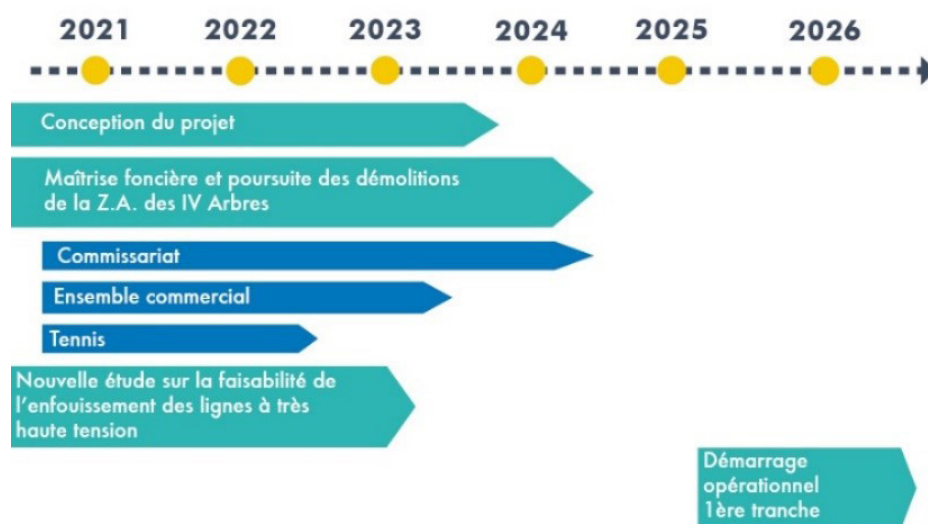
2021 2022 2023 2024 2025 2026

Conception du projet

Maîtrise foncière et poursuite des démolitions de la Z.A. des IV Arbres

Commissariat

Ensemble commercial

Tennis

Nouvelle étude sur la faisabilité de l'enfouissement des lignes à très haute tension

Démarrage opérationnel 1ère tranche